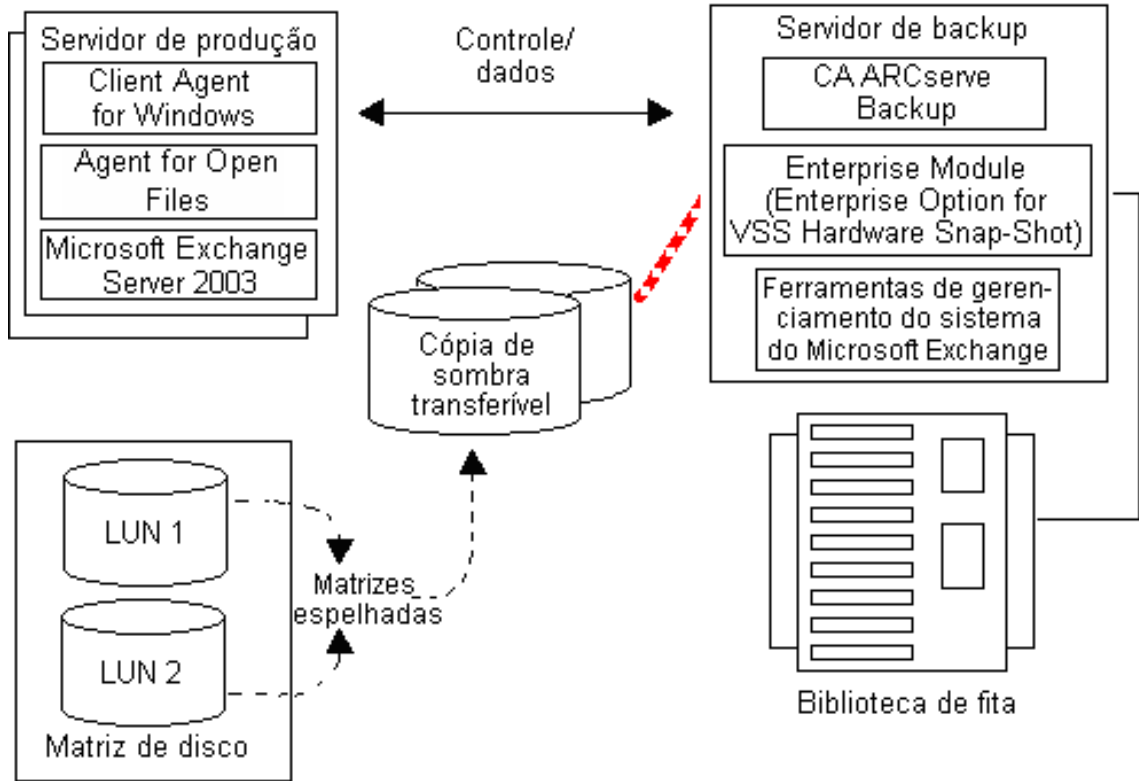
Servidor de produção

Client Agent for Windows

Agent for Open Files

Microsoft Exchange Server 2003

Controle/ dados

Servidor de backup

CA ARCserve Backup

Enterprise Module (Enterprise Option for VSS Hardware Snap-Shot)

Ferramentas de gerenciamento do sistema do Microsoft Exchange

Cópia de sombra transferível

LUN 1

LUN 2

Matrizes espelhadas

Matriz de disco

Biblioteca de fita